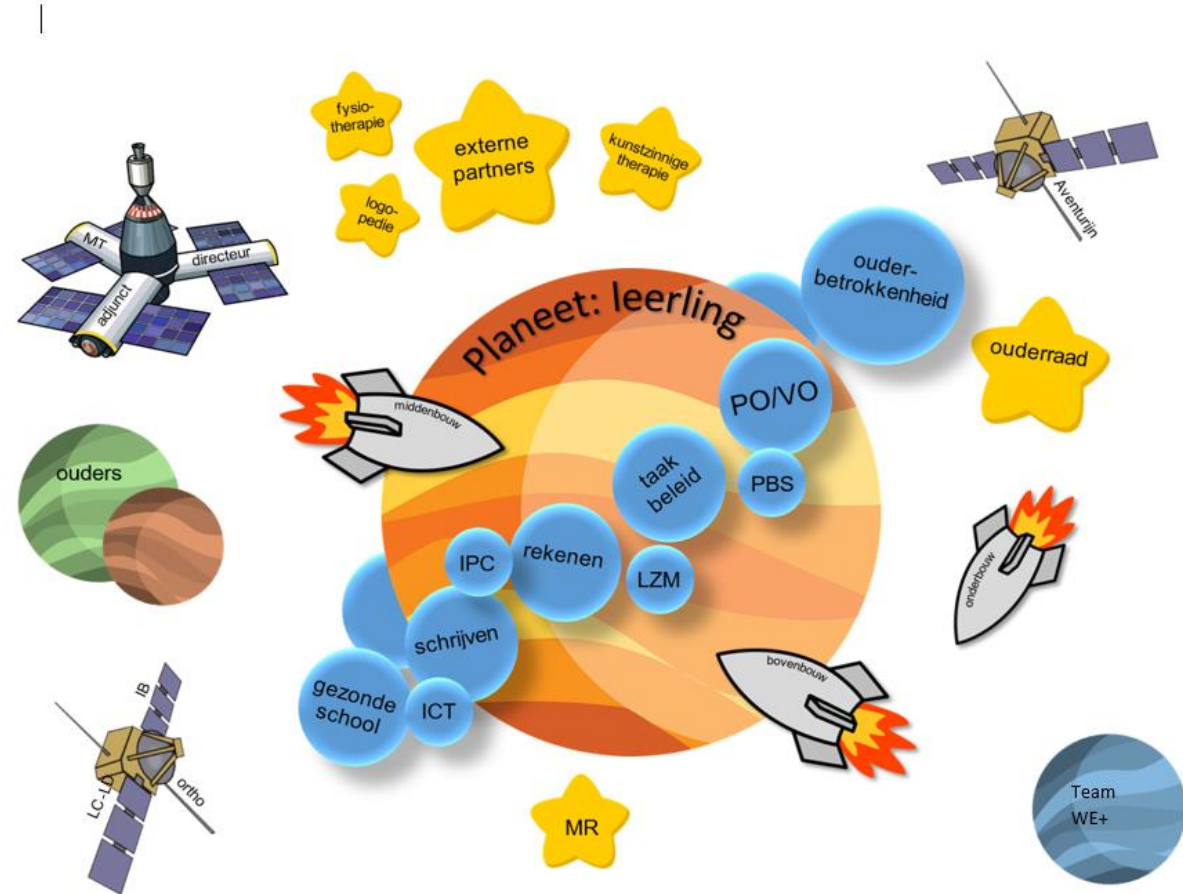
fysio-therapie

externe partners

kunstzinnige therapie

logo-pedie

MT

directeur

adjunct

Aventurijn

ouder-betrokkenheid

Planeet: leerling

ouderraad

PO/VO

middenbouw

taak beleid

PBS

ouders

IPC

rekenen

LZM

onderbouw

schrijven

gezonde school

ICT

bovenbouw

IB

LC-L

ortho

MR

Team WE+